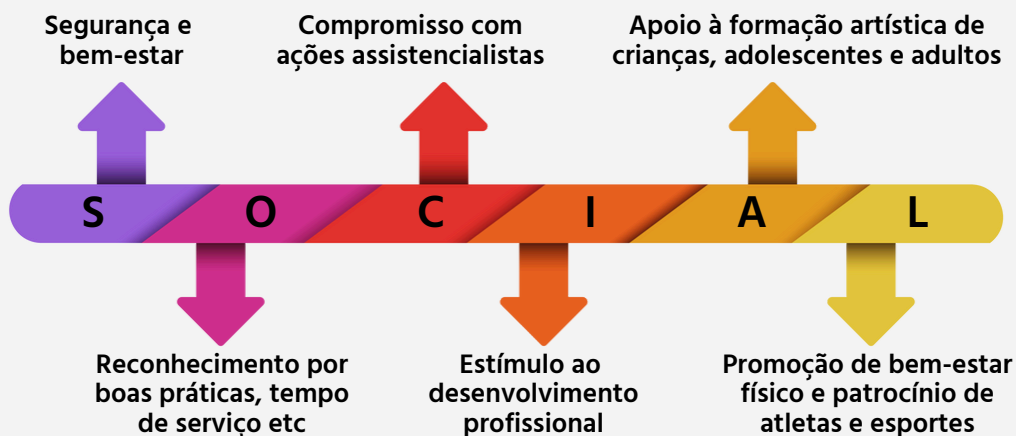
Segurança e bem-estar

Compromisso com ações assistencialistas

Apoio à formação artística de crianças, adolescentes e adultos

S O C I A L

Reconhecimento por boas práticas, tempo de serviço etc

Estímulo ao desenvolvimento profissional

Promoção de bem-estar físico e patrocínio de atletas e esportes